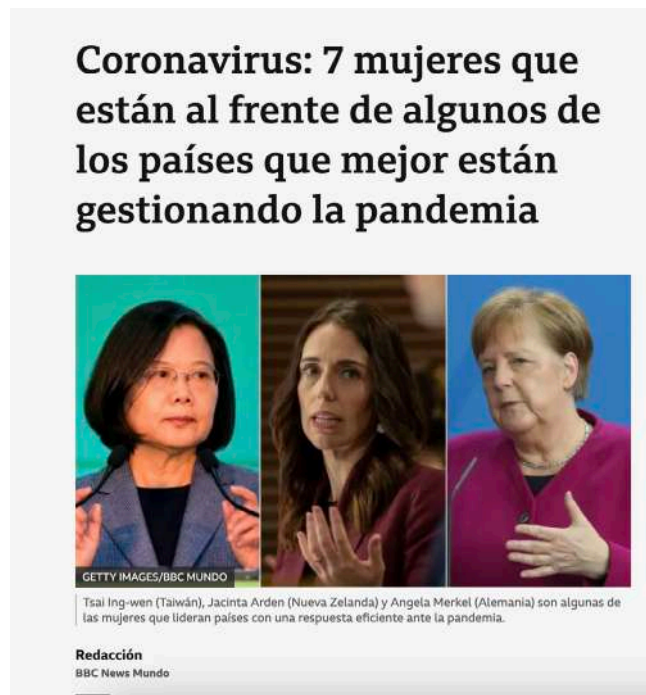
Coronavirus: 7 mujeres que están al frente de algunos de los países que mejor están gestionando la pandemia

GETTY IMAGES/BBC MUNDO

Tsai Ing-wen (Taiwán), Jacinta Arden (Nueva Zelanda) y Angela Merkel (Alemania) son algunas de las mujeres que lideran países con una respuesta eficiente ante la pandemia.

Redacción
BBC News Mundo